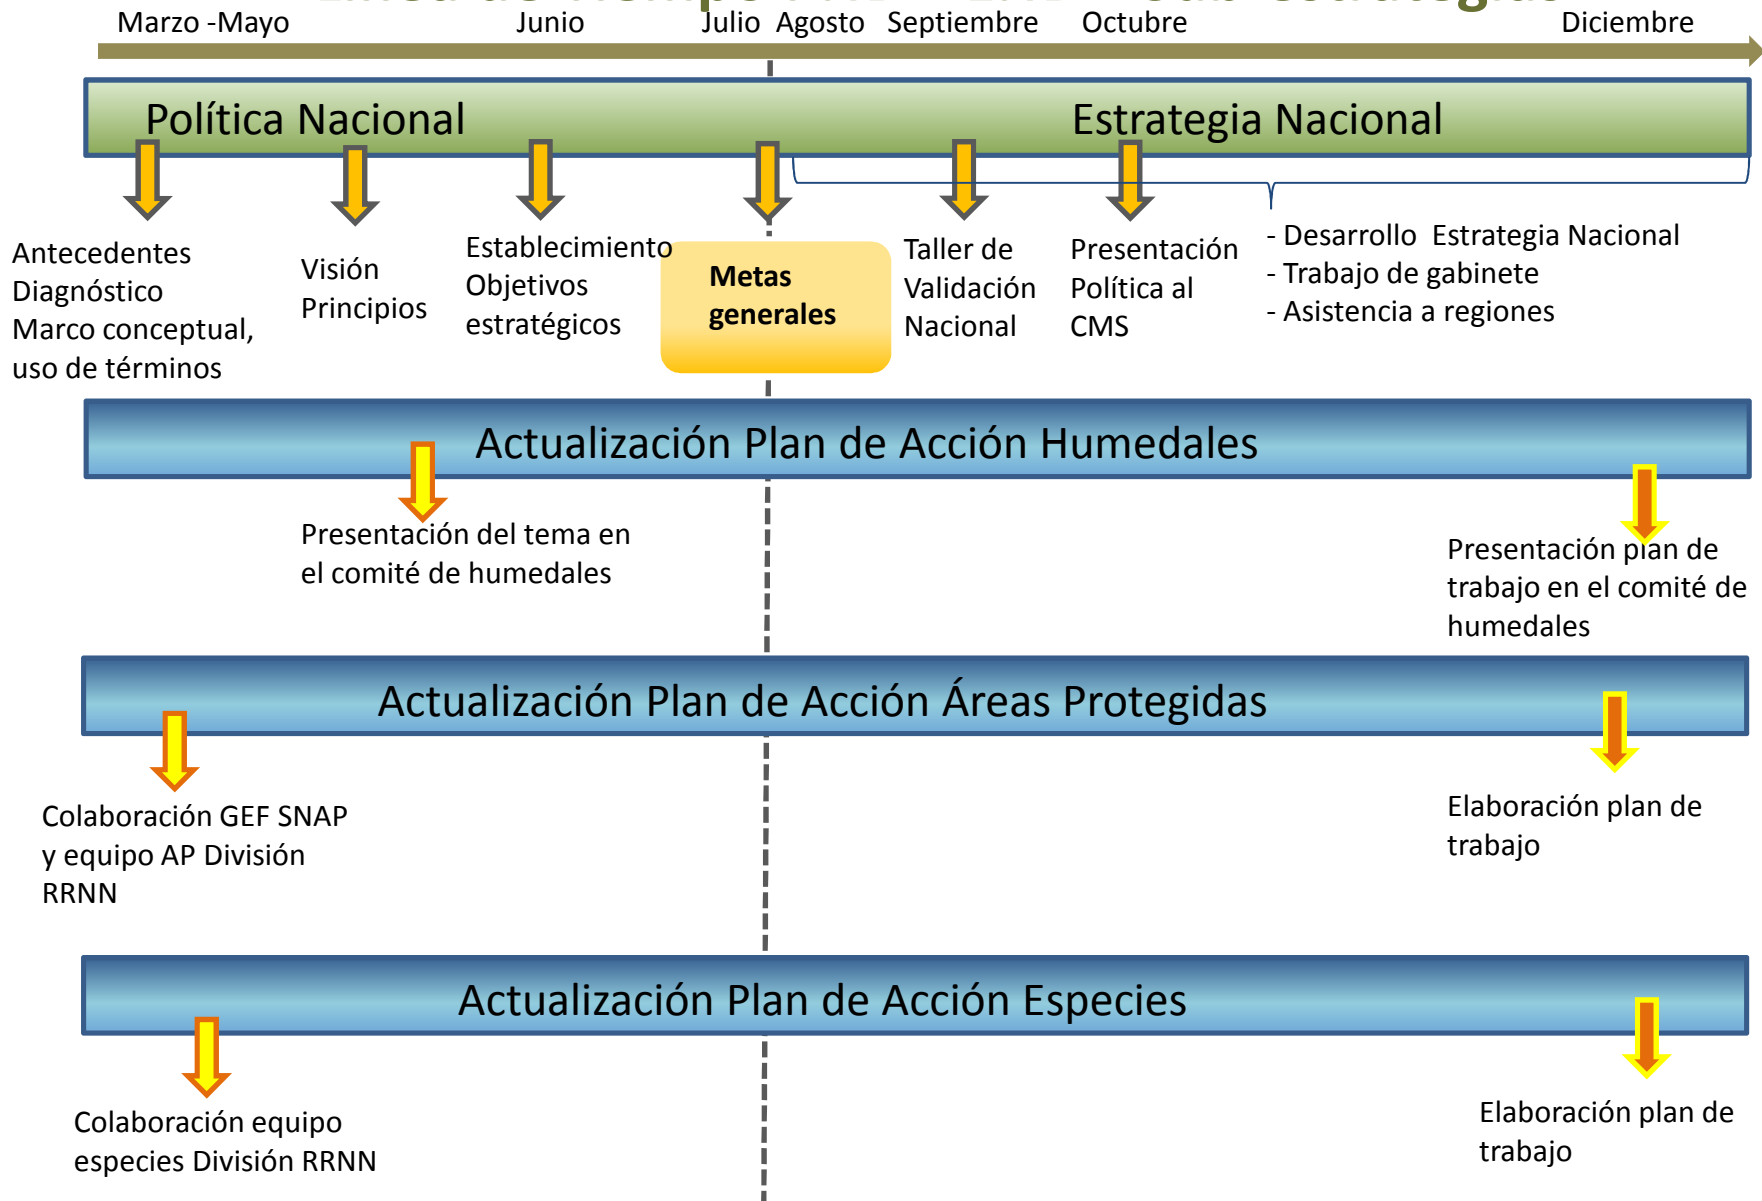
Marzo -Mayo Junio Julio Agosto Septiembre Octubre Diciembre

Política Nacional

Estrategia Nacional

Antecedentes
Diagnóstico
Marco conceptual, uso de términos

Visión
Principios

Establecimiento Objetivos estratégicos

Metas generales

Taller de Validación Nacional

Presentación Política al CMS

- Desarrollo Estrategia Nacional
- Trabajo de gabinete
- Asistencia a regiones

Actualización Plan de Acción Humedales

Presentación del tema en el comité de humedales

Presentación plan de trabajo en el comité de humedales

Actualización Plan de Acción Áreas Protegidas

Colaboración GEF SNAP y equipo AP División RRNN

Elaboración plan de trabajo

Actualización Plan de Acción Especies

Colaboración equipo especies División RRNN

Elaboración plan de trabajo